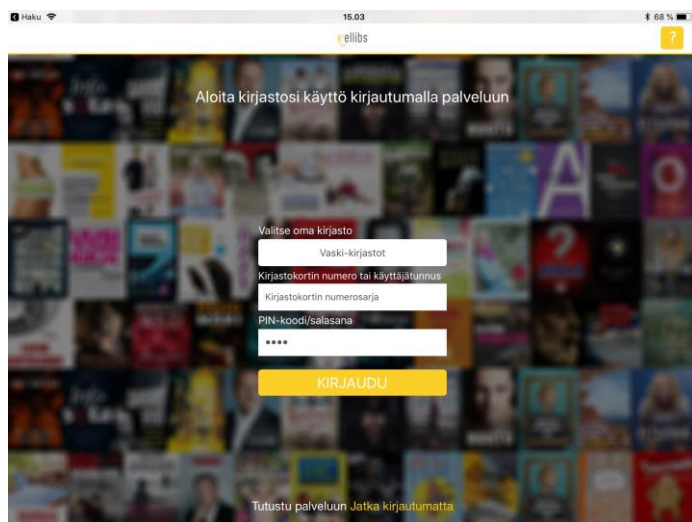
Haku
15.03
68 %
ellibs
?

Aloita kirjastosi käyttö kirjautumalla palveluun

Valitse oma kirjasto
Vaski-kirjastot
Kirjastokortin numero tai käyttäjätunnus
Kirjastokortin numerosarja
PIN-koodi/salasana
••••
KIRJAUDU

Tutustu palveluun Jatka kirjautumatta